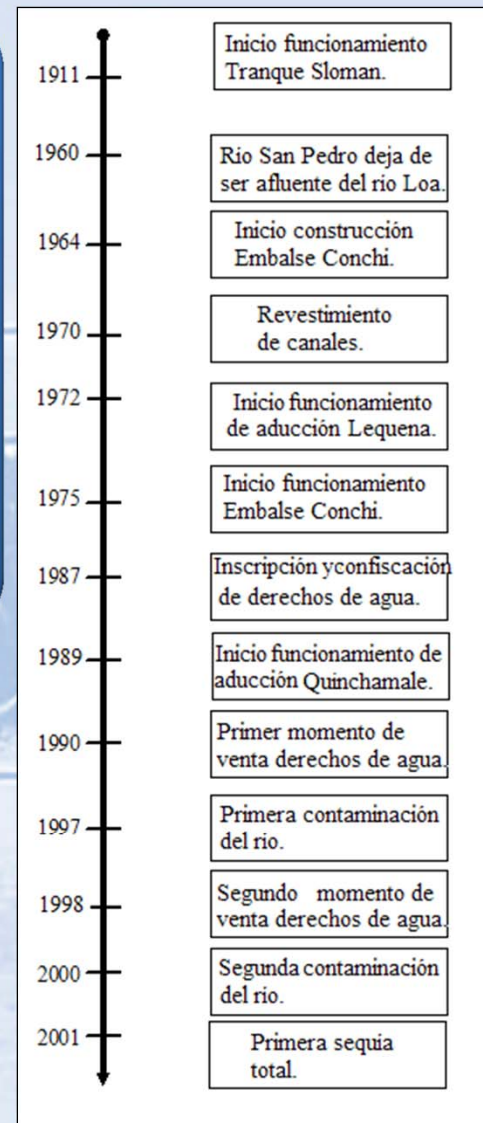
1911 Inicio funcionamiento Tranque Sloman.

1960 Río San Pedro deja de ser afluente del río Loa.

1964 Inicio construcción Embalse Conchi.

1970 Revestimiento de canales.

1972 Inicio funcionamiento de aducción Lequena.

1975 Inicio funcionamiento Embalse Conchi.

1987 Inscripción yconfiscación de derechos de agua.

1989 Inicio funcionamiento de aducción Quinchamale.

1990 Primer momento de venta derechos de agua.

1997 Primera contaminación del rio.

1998 Segundo momento de venta derechos de agua.

2000 Segunda contaminación del rio.

2001 Primera sequia total.